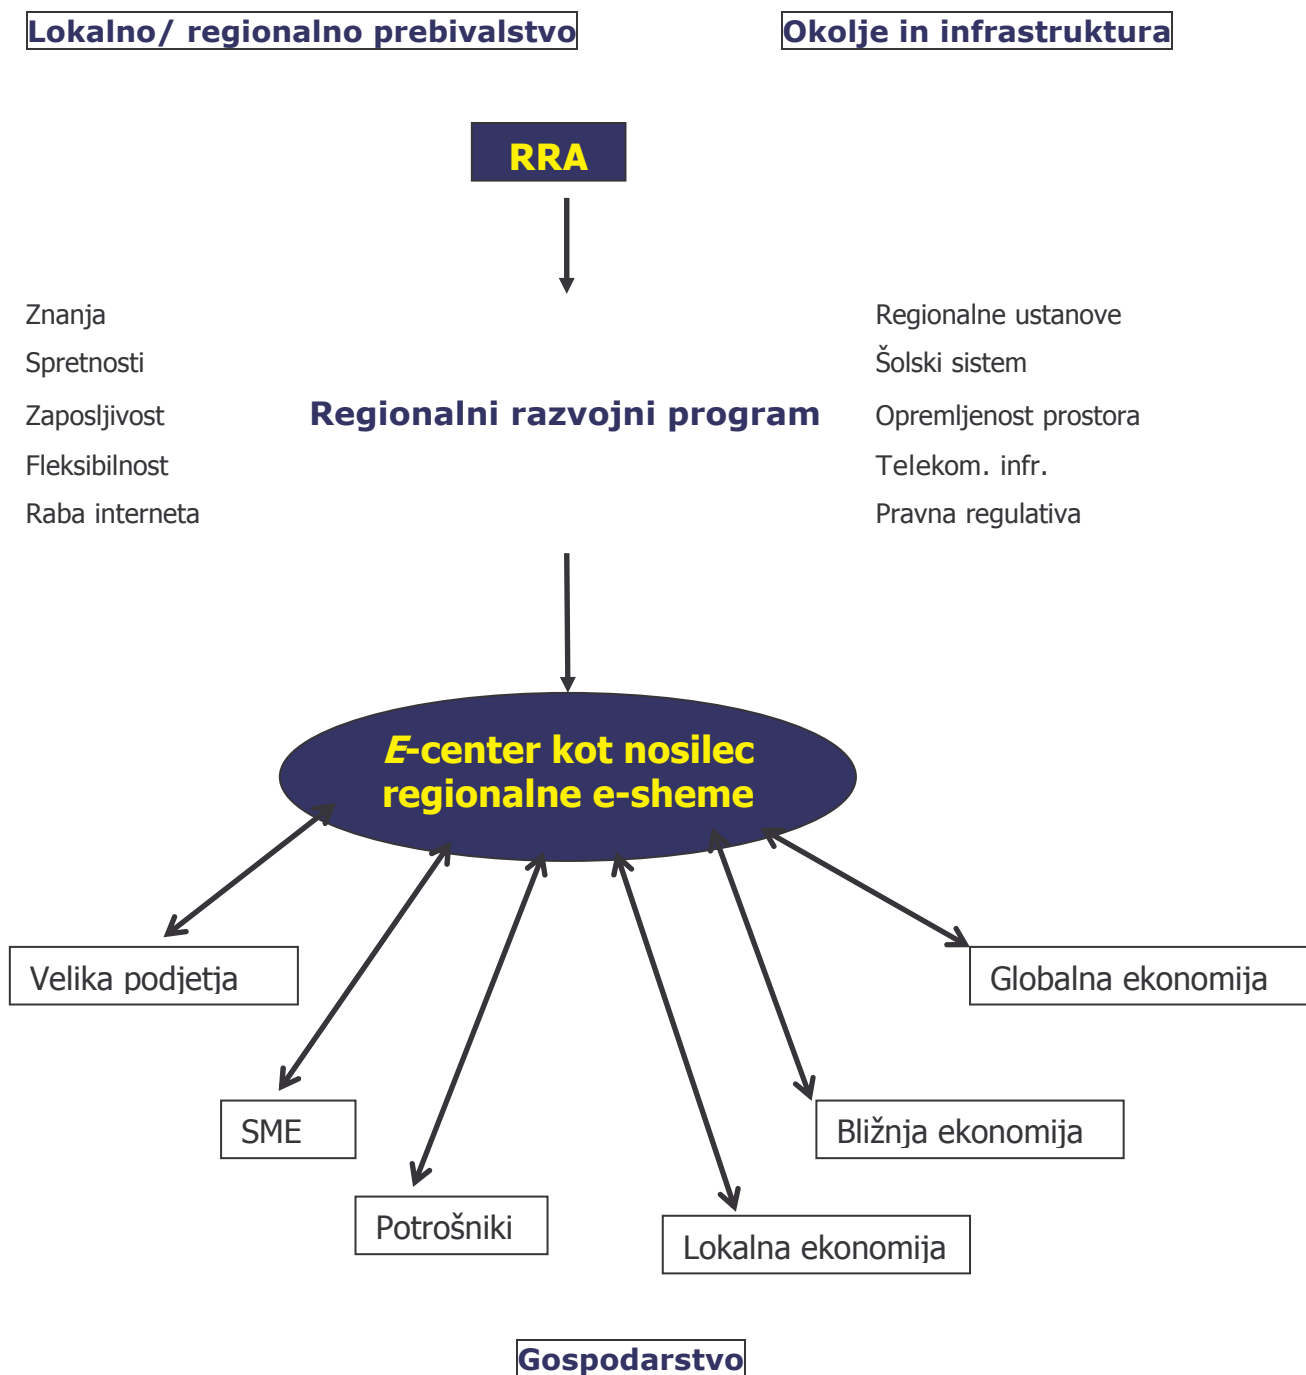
Lokalno/ regionalno prebivalstvo

Okolje in infrastruktura

RRA

Znanja
Spretnosti
Zaposljivost
Fleksibilnost
Raba interneta

Regionalni razvojni program

Regionalne ustanove
Šolski sistem
Opremljenost prostora
Telekom. infr.
Pravna regulativa

E-center kot nosilec regionalne e-sheme

Velika podjetja

Globalna ekonomija

SME

Bližnja ekonomija

Potrošniki

Lokalna ekonomija

Gospodarstvo